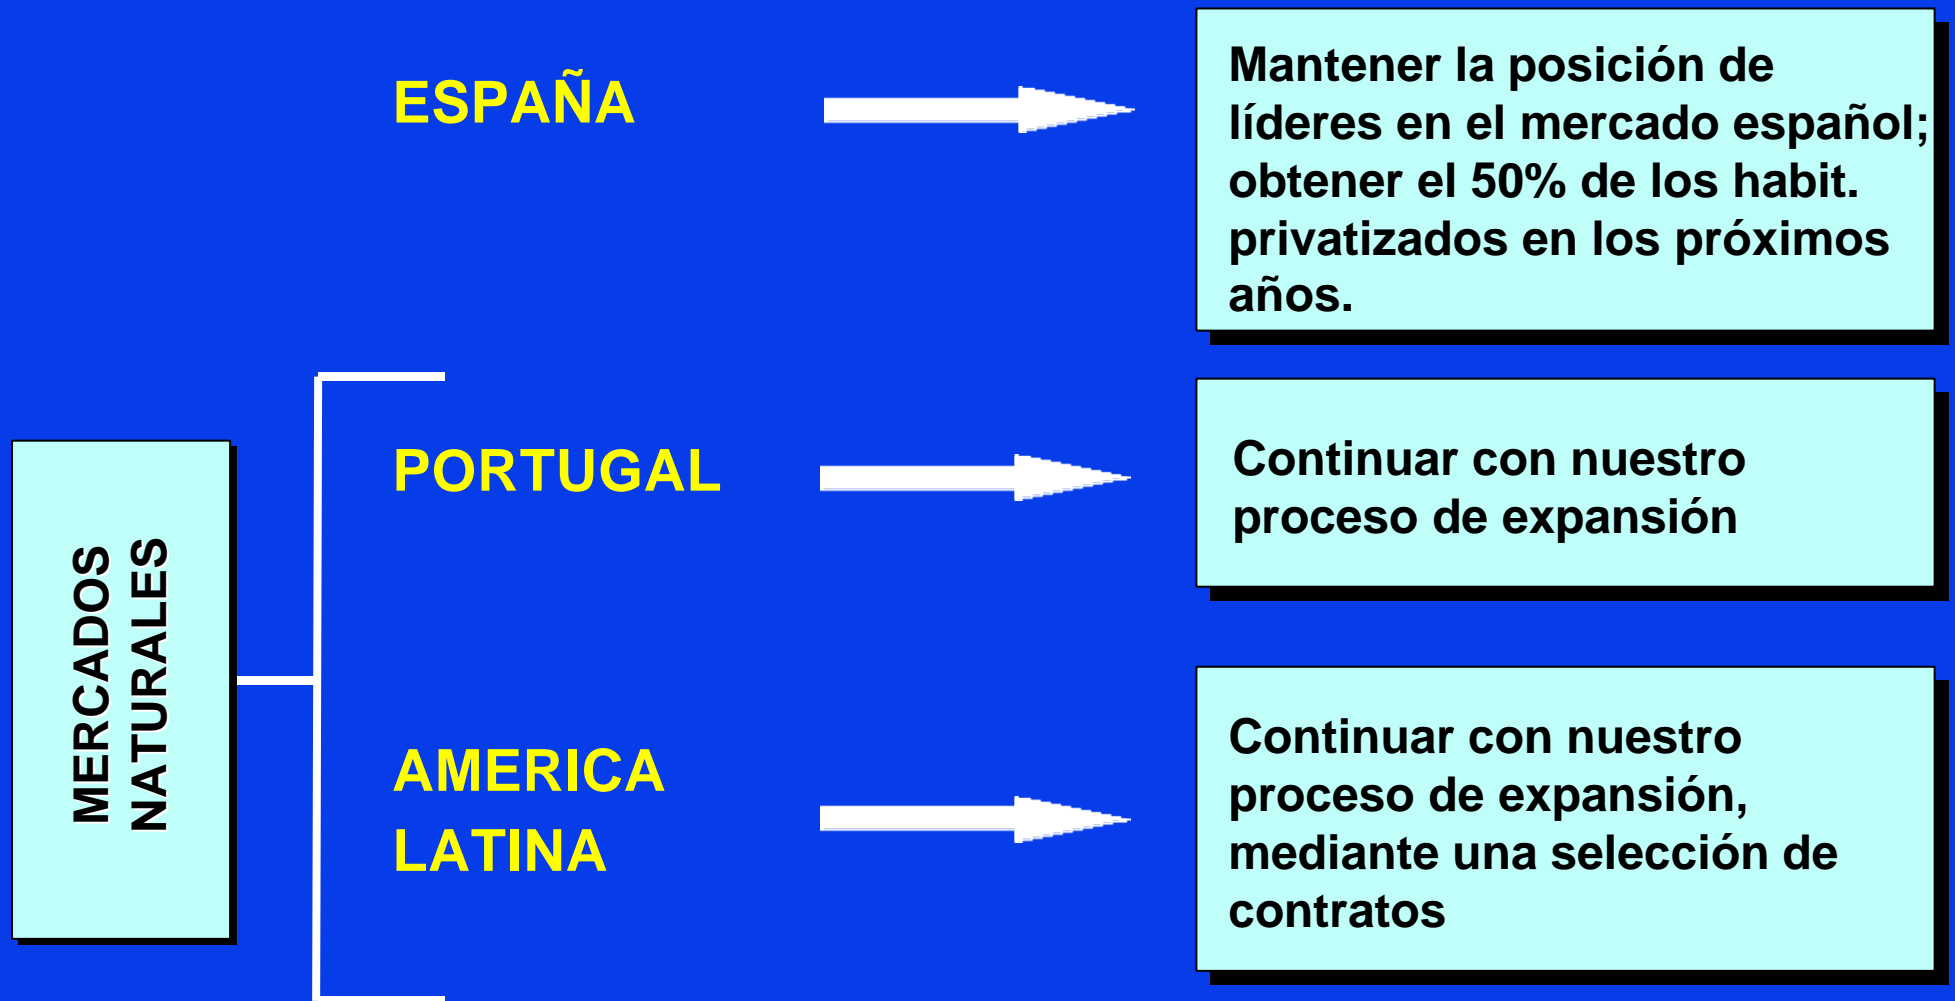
ESPAÑA

Mantener la posición de líderes en el mercado español; obtener el 50% de los habit. privatizados en los próximos años.

MERCADOS NATURALES

PORTUGAL

Continuar con nuestro proceso de expansión

AMERICA LATINA

Continuar con nuestro proceso de expansión, mediante una selección de contratos